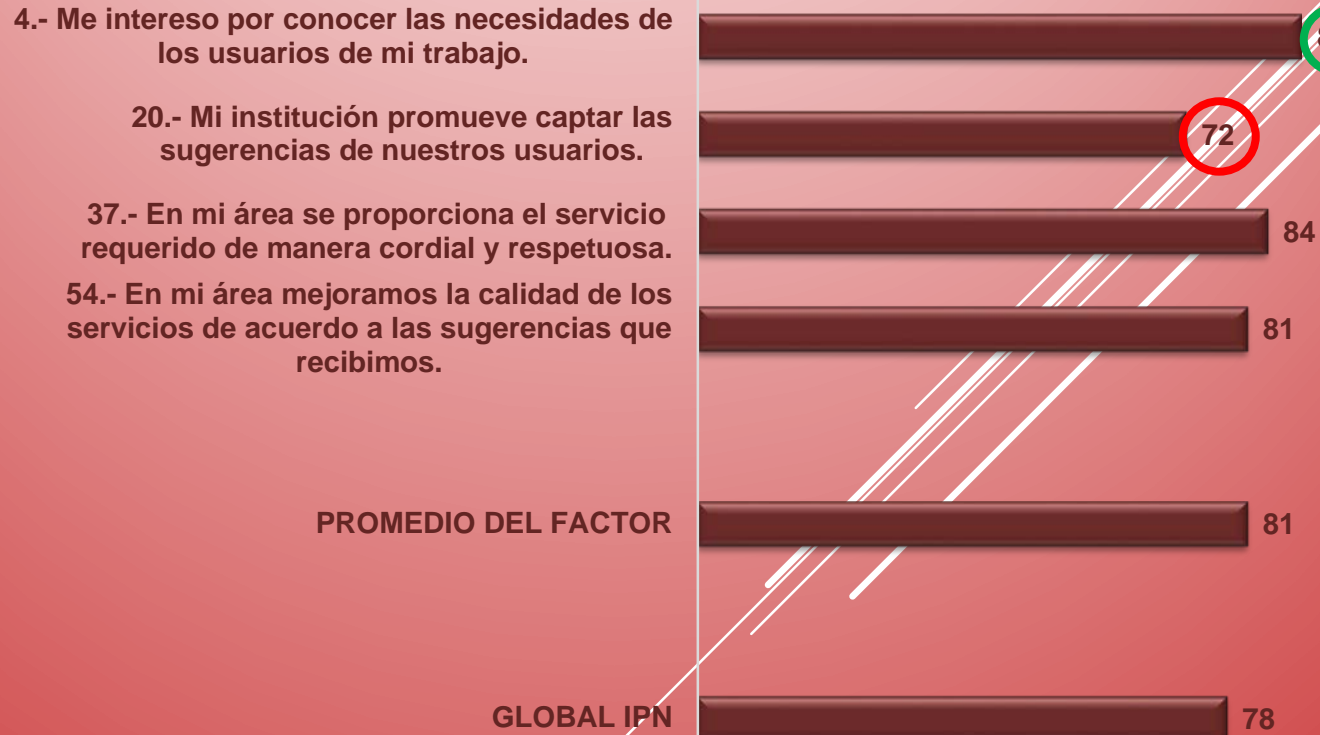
4.- Me intereso por conocer las necesidades de los usuarios de mi trabajo.

20.- Mi institución promueve captar las sugerencias de nuestros usuarios.

37.- En mi área se proporciona el servicio requerido de manera cordial y respetuosa.

54.- En mi área mejoramos la calidad de los servicios de acuerdo a las sugerencias que recibimos.

PROMEDIO DEL FACTOR

GLOBAL IPN

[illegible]

72

84

81

81

78